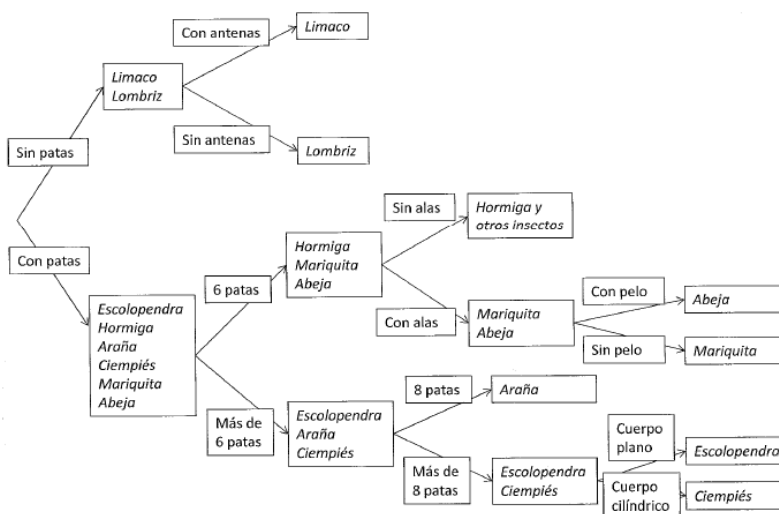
Con antenas

Limaco

Limaco
Lombriz

Sin antenas

Lombriz

Sin patas

Sin alas

Hormiga y otros insectos

Con patas

Hormiga
Mariquita
Abeja

6 patas

Con pelo

Abeja

Escolopendra
Hormiga
Araña
Ciempiés
Mariquita
Abeja

Con alas

Mariquita
Abeja

Sin pelo

Mariquita

8 patas

Araña

Más de 6 patas

Escolopendra
Araña
Ciempiés

Cuerpo plano

Escolopendra

Más de 8 patas

Escolopendra
Ciempiés

Cuerpo cilíndrico

Ciempiés